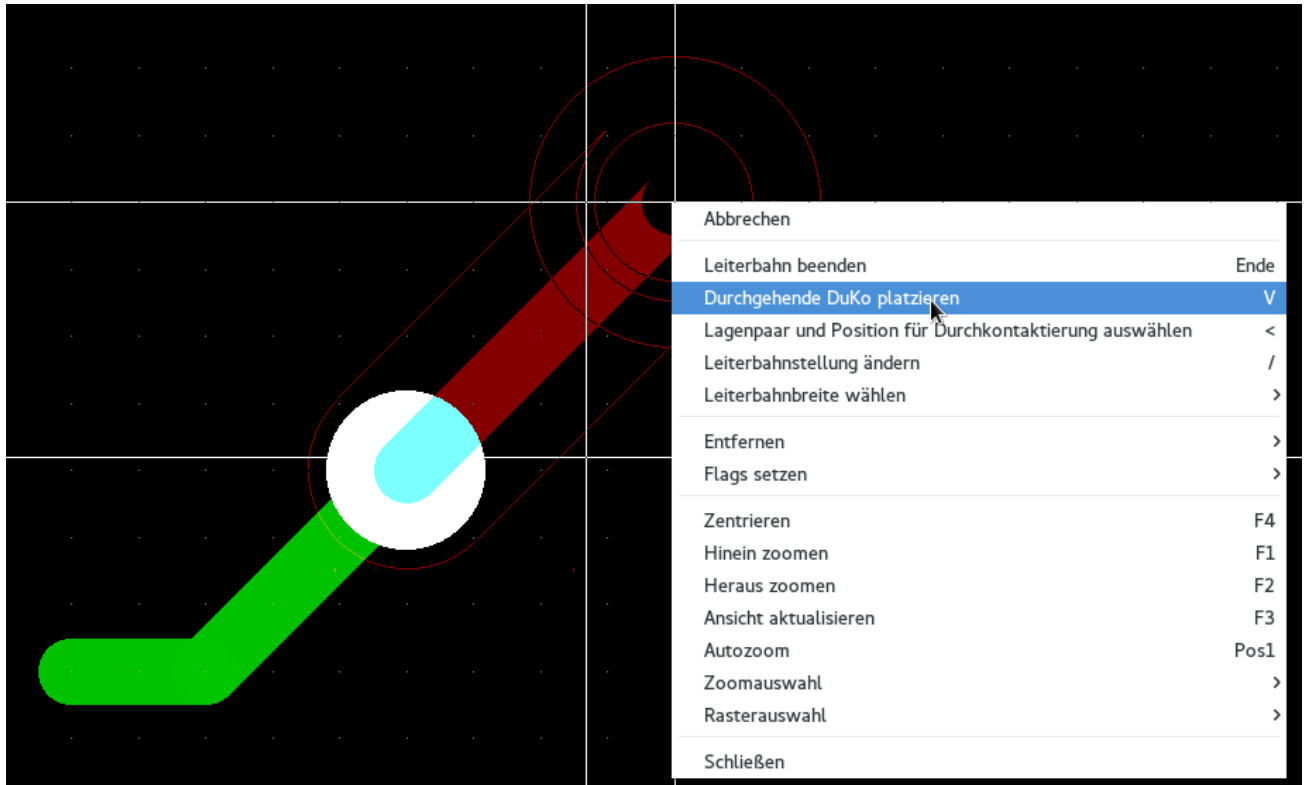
Abbrechen

Leiterbahn beenden Ende
Durchgehende DuKo platzieren V
Lagenpaar und Position für Durchkontaktierung auswählen <
Leiterbahnstellung ändern /
Leiterbahnbreite wählen >

Entfernen >
Flags setzen >

Zentrieren F4
Hinein zoomen F1
Heraus zoomen F2
Ansicht aktualisieren F3
Autozoom Pos1
Zoomauswahl >
Rasterauswahl >

Schließen